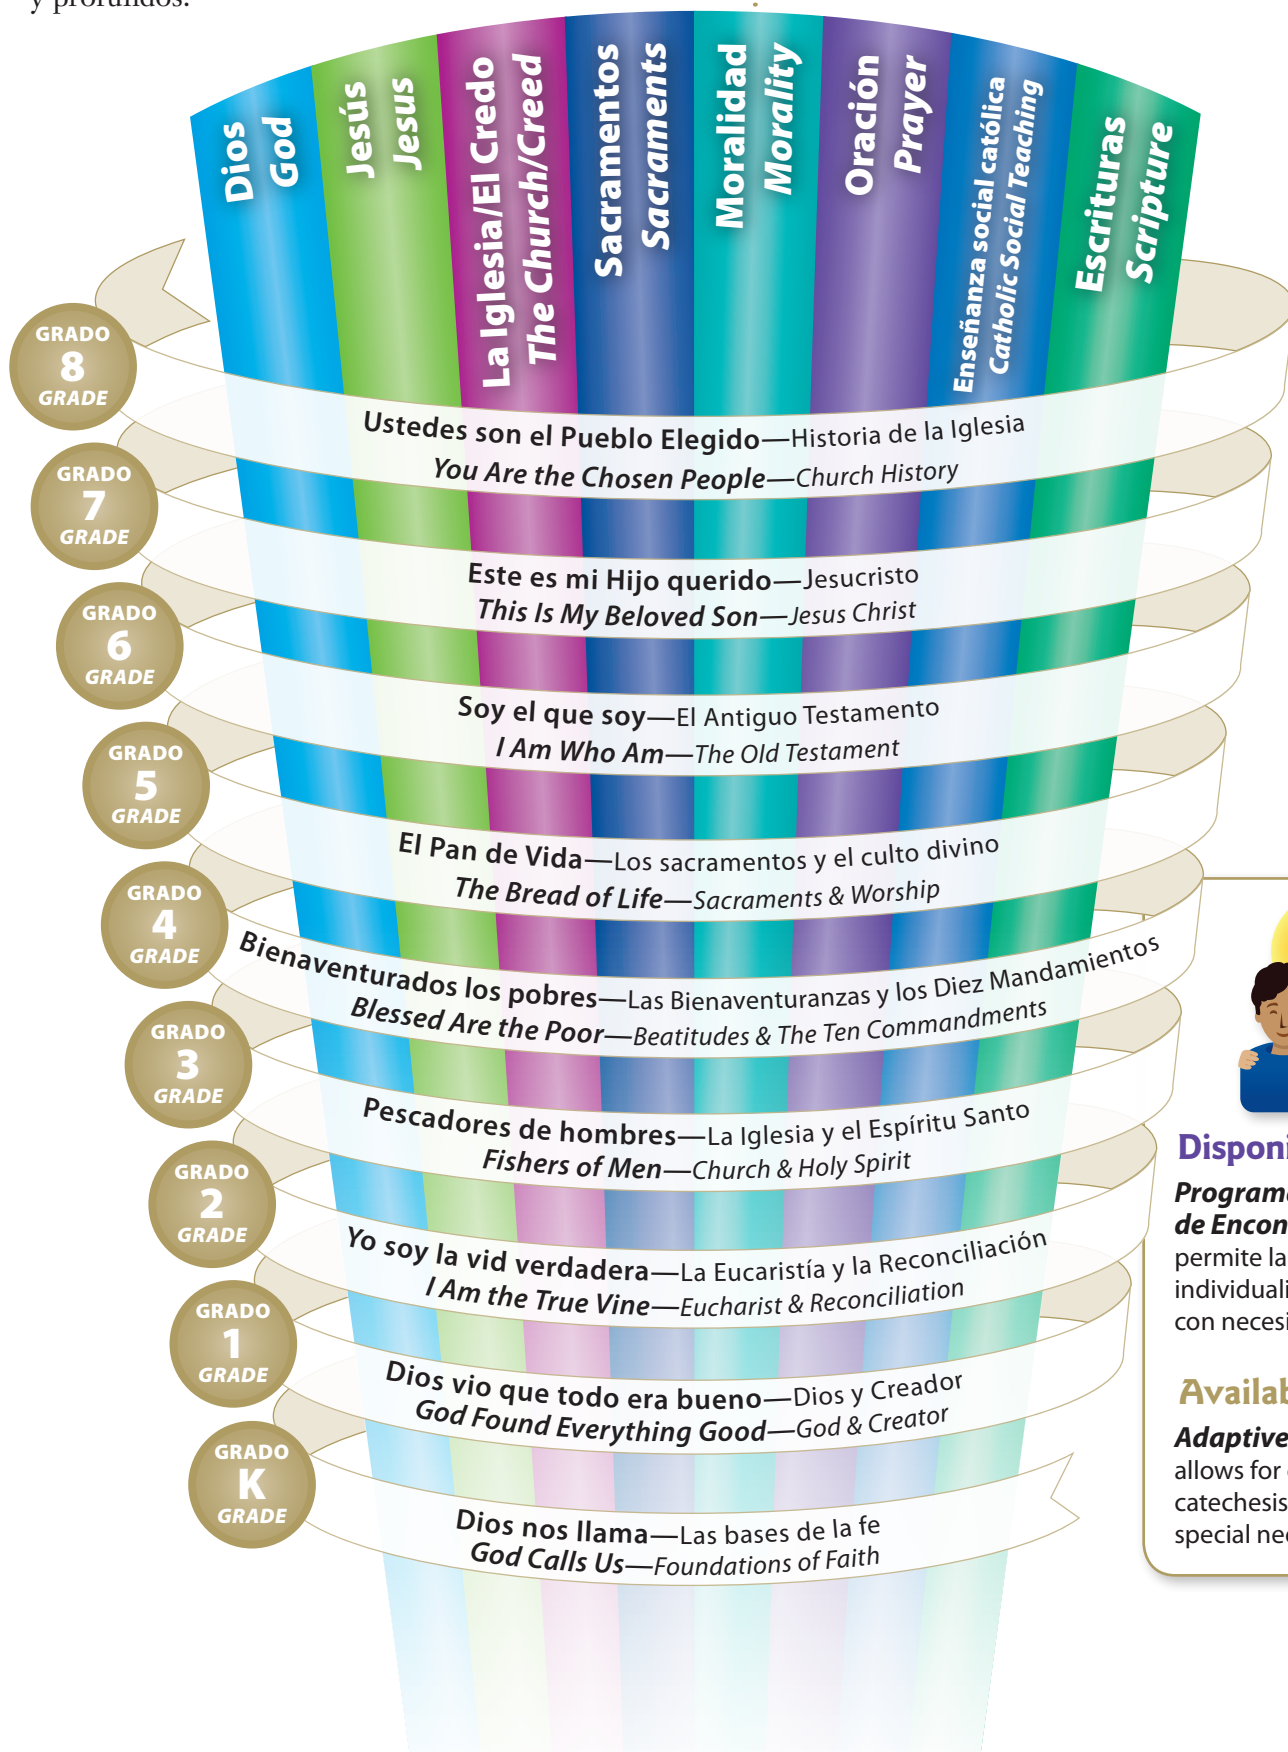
y profundos.

Dios
God

Jesús
Jesus

La Iglesia/El Credo
The Church/Creed

Sacramentos
Sacraments

Moralidad
Morality

Oración
Prayer

Enseñanza social católica
Catholic Social Teaching

Escrituras
Scripture

GRADO 8 GRADE

Ustedes son el Pueblo Elegido—Historia de la Iglesia
You Are the Chosen People—Church History

GRADO 7 GRADE

Este es mi Hijo querido—Jesucristo
This Is My Beloved Son—Jesus Christ

GRADO 6 GRADE

Soy el que soy—El Antiguo Testamento
I Am Who Am—The Old Testament

GRADO 5 GRADE

El Pan de Vida—Los sacramentos y el culto divino
The Bread of Life—Sacraments & Worship

GRADO 4 GRADE

Bienaventurados los pobres—Las Bienaventuranzas y los Diez Mandamientos
Blessed Are the Poor—Beatitudes & The Ten Commandments

GRADO 3 GRADE

Pescadores de hombres—La Iglesia y el Espíritu Santo
Fishers of Men—Church & Holy Spirit

GRADO 2 GRADE

Yo soy la vid verdadera—La Eucaristía y la Reconciliación
I Am the True Vine—Eucharist & Reconciliation

GRADO 1 GRADE

Dios vio que todo era bueno—Dios y Creador
God Found Everything Good—God & Creator

GRADO K GRADE

Dios nos llama—Las bases de la fe
God Calls Us—Foundations of Faith

Disponi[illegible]
Program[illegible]
de Encon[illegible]
permite la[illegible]
individuali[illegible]
con necesi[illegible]

Availab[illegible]
Adaptive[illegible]
allows for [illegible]
catechesis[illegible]
special ne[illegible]